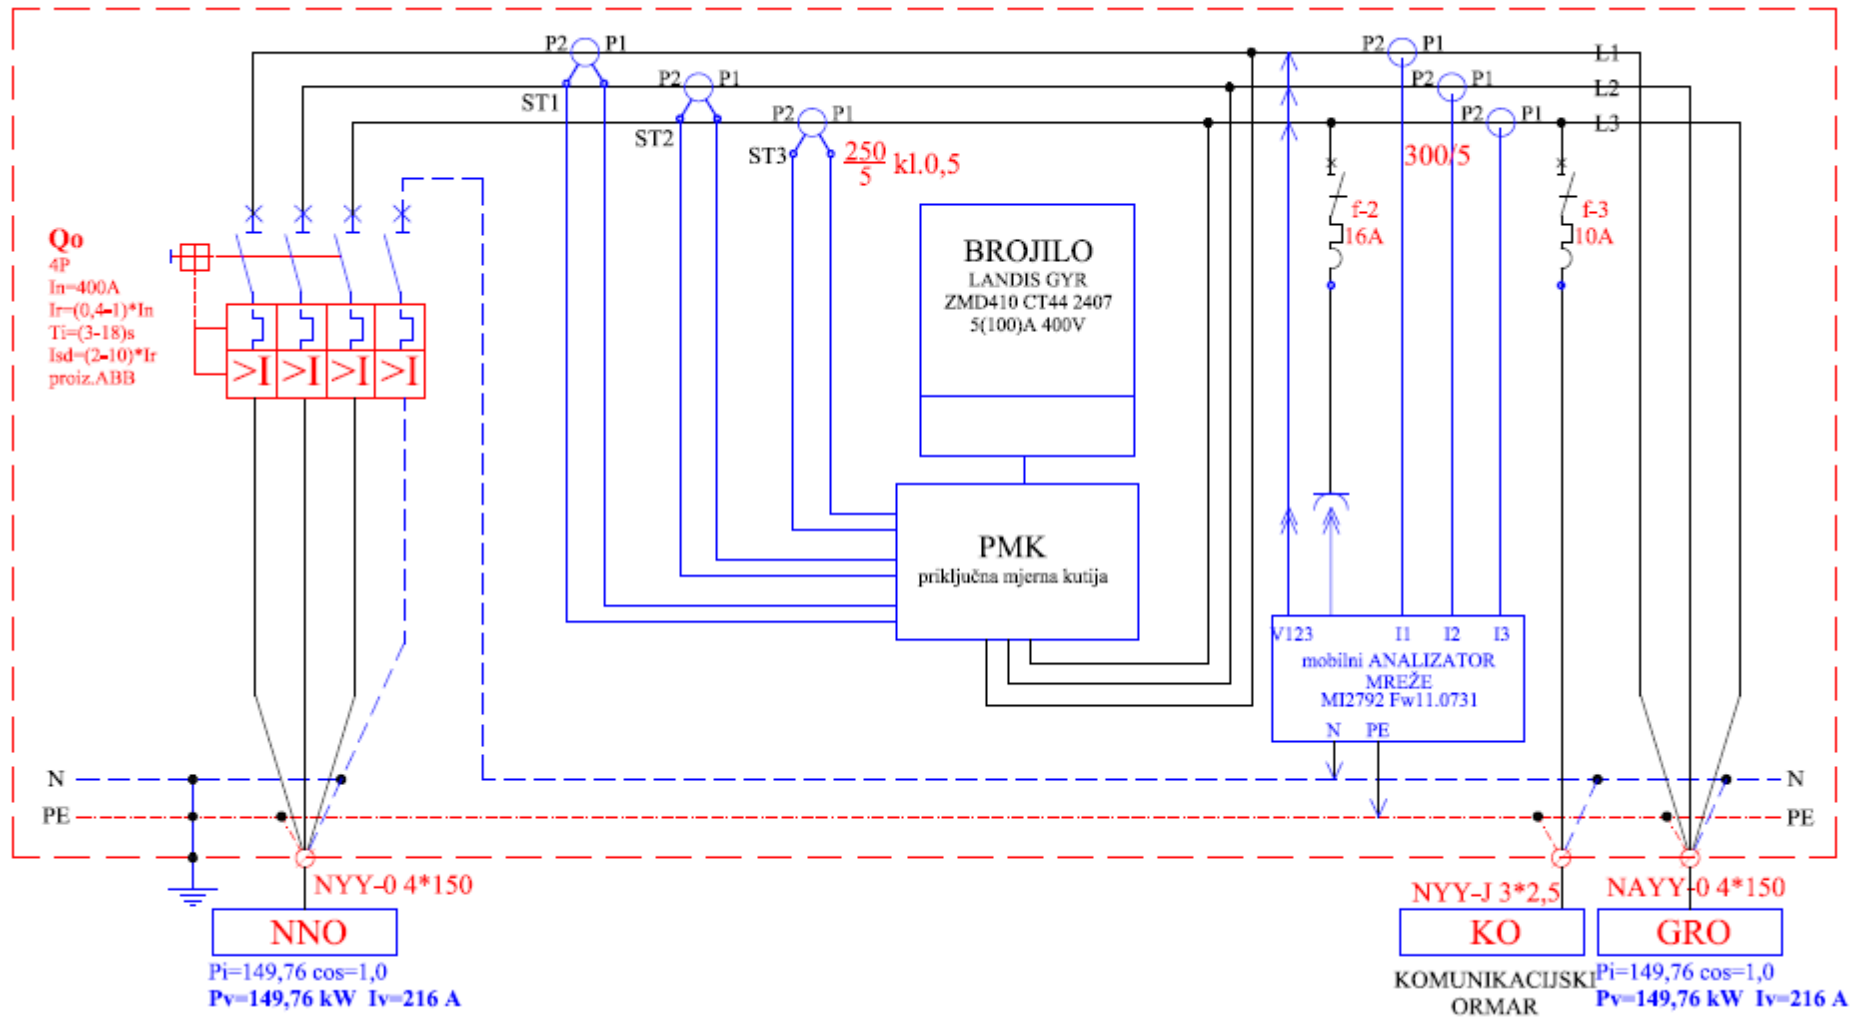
P2 P1
P2 P1
P2 P1
ST1
ST2
ST3
$\frac{250}{5}$ kl.0,5
P2 P1
P2 P1
P2 P1
L1
L2
L3
300/5

Qo
4P
In=400A
Ir=(0,4-1)*In
Ti=(3-18)s
Isd=(2-10)*Ir
proiz.ABB

>I >I >I >I

BROJILO
LANDIS GYR
ZMD410 CT44 2407
5(100)A 400V

PMK
priključna mjerna kutija

f-2
16A

f-3
10A

V123 I1 I2 I3
mobilni ANALIZATOR MREŽE
MI2792 Fw11.0731
N PE

N
PE
N
PE

NYY-0 4*150
NNO
Pi=149,76 cos=1,0
Pv=149,76 kW Iv=216 A

NYY-J 3*2,5
KO
KOMUNIKACIJSKI ORMAR

NAYY-0 4*150
GRO
Pi=149,76 cos=1,0
Pv=149,76 kW Iv=216 A